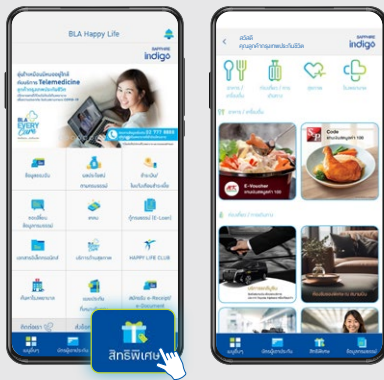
BLA Happy Life

SAPPHIRE indigo

Telemedicine

BLA EVERY Care

02 771 5

ข้อมูลของฉัน

ผลประโยชน์ตามกรมธรรม์

ข้าวเปิด ใบเสร็จรับเงิน

ชำระเงิน

HAPPY LIFE CLUB

สิทธิพิเศษ

สิทธิพิเศษ

คุณลูกค้ากลุ่มลาลพนะใจมิติเป็น

SAPPHIRE indigo

อาหาร / เครื่องดื่ม

สุขภาพ

Code

E-Voucher

หน้าแรก

สิทธิพิเศษ

ข้อมูลกรมธรรม์